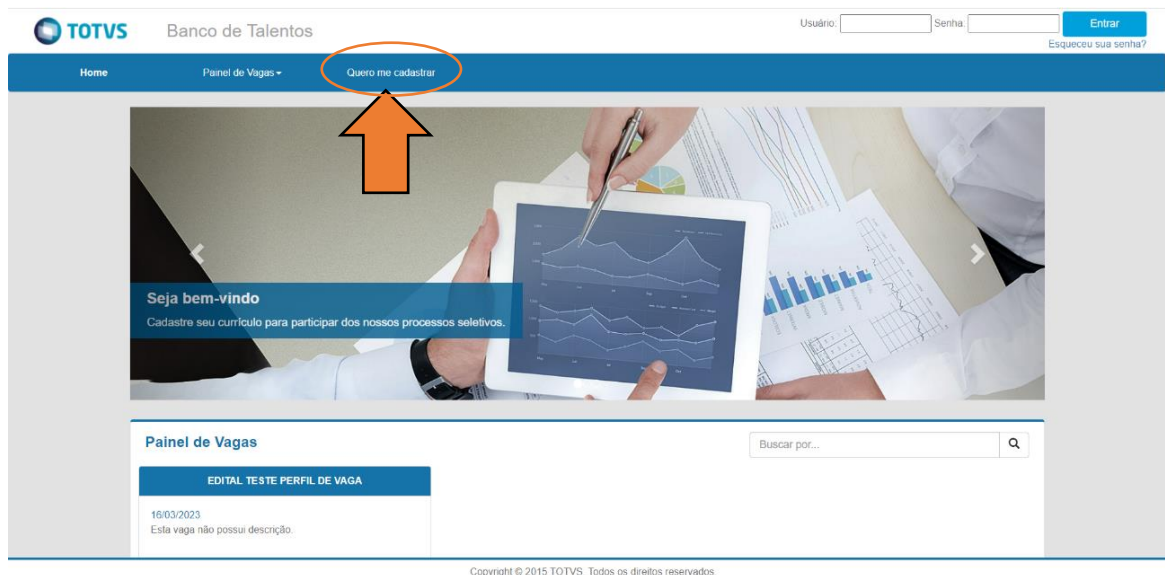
TOTVS Banco de Talentos

Usuário: Senha: Entrar
Esqueceu sua senha?

Home Painel de Vagas Quero me cadastrar

Seja bem-vindo
Cadastre seu currículo para participar dos nossos processos seletivos.

Painel de Vagas

Buscar por...

EDITAL TESTE PERFIL DE VAGA

16/03/2023
Esta vaga não possui descrição.

Copyright © 2015 TOTVS. Todos os direitos reservados